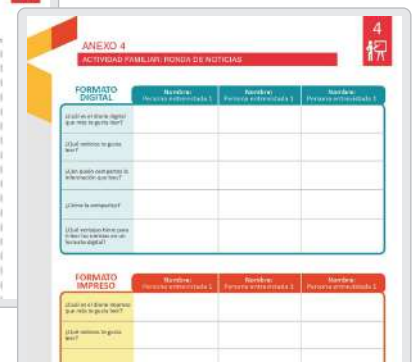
ANEXO 4
ACTIVIDAD FAMILIAR: RONDA DE NOTICIAS

4

| FORMATO DIGITAL | Nombre: Persona entrevistada 1 | Nombre: Persona entrevistada 2 | Nombre: Persona entrevistada 3 |
|---|---|---|---|
| ¿Cuál es el diario digital que más le gusta leer? | | | |
| ¿Qué noticias le gusta leer? | | | |
| ¿Con quién comparte la información que lee? | | | |
| ¿Cómo la comparte? | | | |
| ¿Qué ventajas tiene para ti leer las noticias en un formato digital? | | | |

| FORMATO IMPRESO | Nombre: Persona entrevistada 1 | Nombre: Persona entrevistada 2 | Nombre: Persona entrevistada 3 |
|---|---|---|---|
| ¿Cuál es el diario impreso que más le gusta leer? | | | |
| ¿Qué noticias le gusta leer? | | | |
| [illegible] | | | |